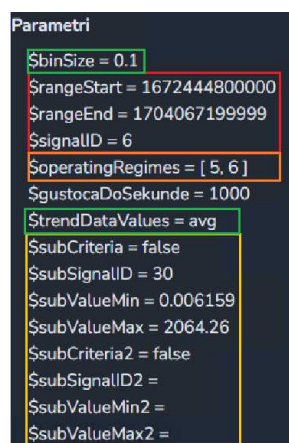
Parametri

$binSize = 0.1
$rangeStart = 1672444800000
$rangeEnd = 1704067199999
$signalID = 6
$operatingRegimes = [ 5, 6 ]
$gustocaDoSekunde = 1000
$trendDataValues = avg
$subCriteria = false
$subSignalID = 30
$subValueMin = 0.006159
$subValueMax = 2064.26
$subCriteria2 = false
$subSignalID2 =
$subValueMin2 =
$subValueMax2 =